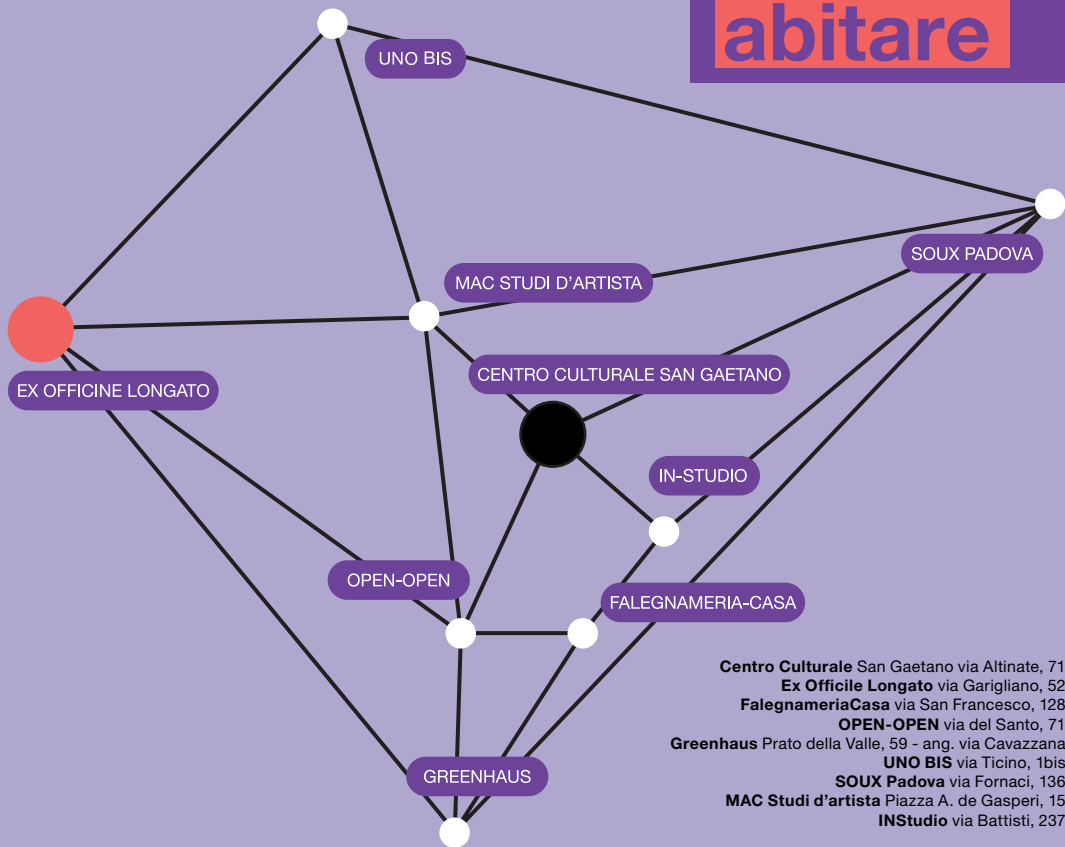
abitare

UNO BIS

SOUX PADOVA

MAC STUDI D'ARTISTA

EX OFFICINE LONGATO

CENTRO CULTURALE SAN GAETANO

IN-STUDIO

OPEN-OPEN

FALEGNAMERIA-CASA

GREENHAUS

**Centro Culturale** San Gaetano via Altinate, 71
**Ex Officile Longato** via Garigliano, 52
**FalegnameriaCasa** via San Francesco, 128
**OPEN-OPEN** via del Santo, 71
**Greenhaus** Prato della Valle, 59 - ang. via Cavazzana
**UNO BIS** via Ticino, 1bis
**SOUX Padova** via Fornaci, 136
**MAC Studi d'artista** Piazza A. de Gasperi, 15
**INStudio** via Battisti, 237